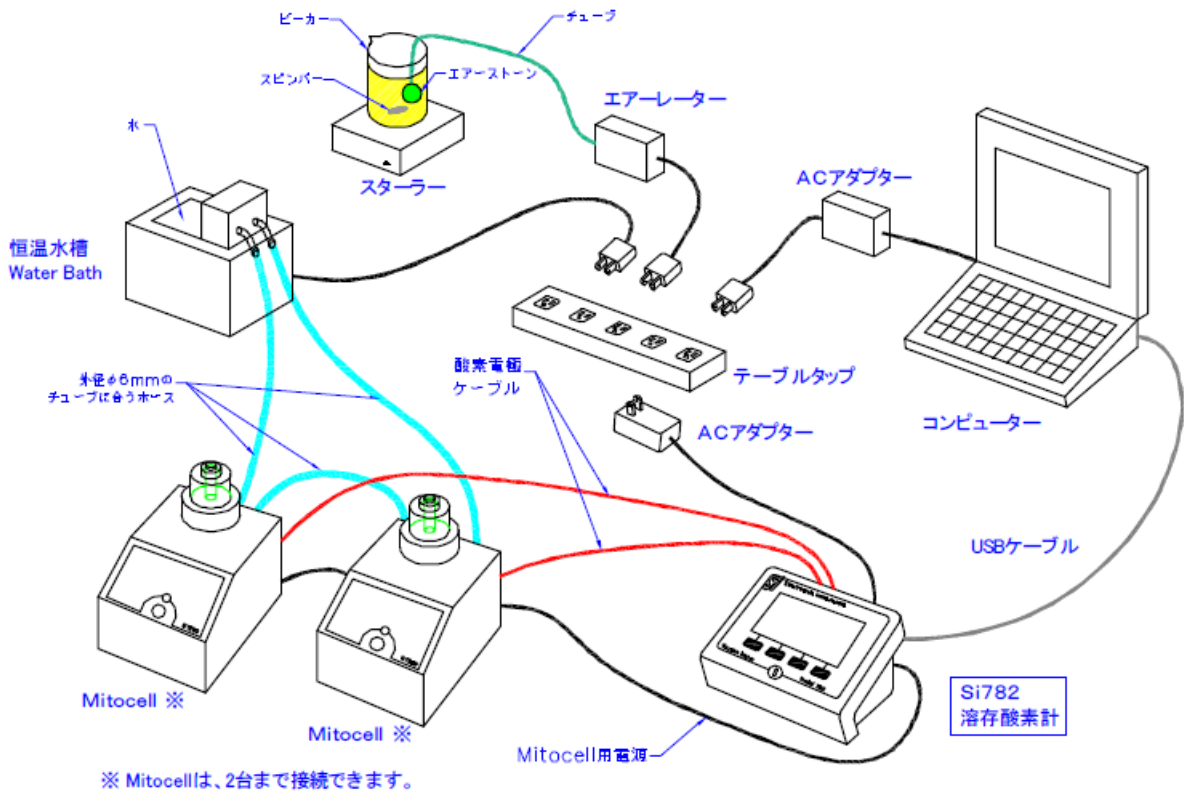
ビーカー
チューブ
スピンバー
エアーストーン
エアーレーター
スターラー
水
恒温水槽
Water Bath
ACアダプター
テーブルタップ
コンピューター
外径φ6mmの
チューブに合うホース
酸素電極
ケーブル
ACアダプター
USBケーブル
Mitocell ※
Mitocell ※
Si782
溶存酸素計
Mitocell用電源
※ Mitocellは、2台まで接続できます。